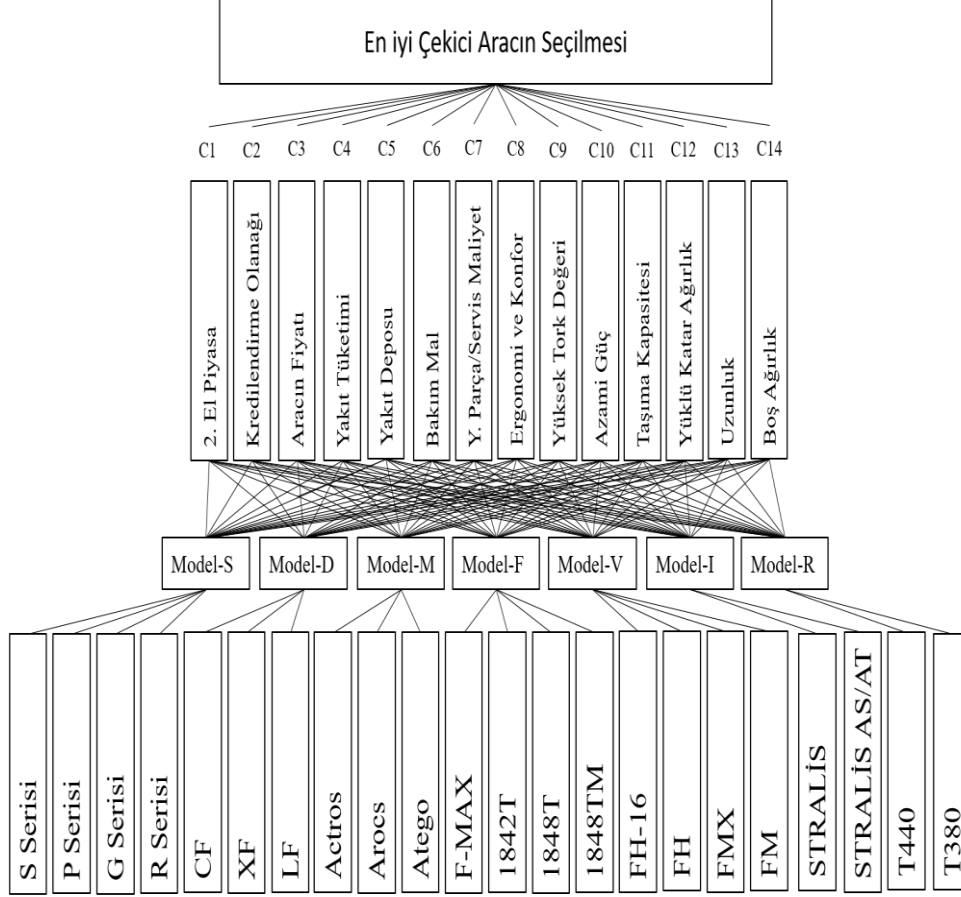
En iyi Çekici Aracın Seçilmesi

C1 C2 C3 C4 C5 C6 C7 C8 C9 C10 C11 C12 C13 C14

2. El Piyasa
Kredilendirme Olanağı
Aracın Fiyatı
Yakıt Tüketimi
Yakıt Deposu
Bakım Mal
Y. Parça/Servis Maliyet
Ergonomi ve Konfor
Yüksek Tork Değeri
Azami Güç
Taşıma Kapasitesi
Yüklü Katar Ağırlık
Uzunluk
Boş Ağırlık

Model-S Model-D Model-M Model-F Model-V Model-I Model-R

S Serisi
P Serisi
G Serisi
R Serisi
CF
XF
LF
Actros
Arocs
Atego
F-MAX
1842T
1848T
1848TM
FH-16
FH
FMX
FM
STRALİS
STRALİS AS/AT
T440
T380